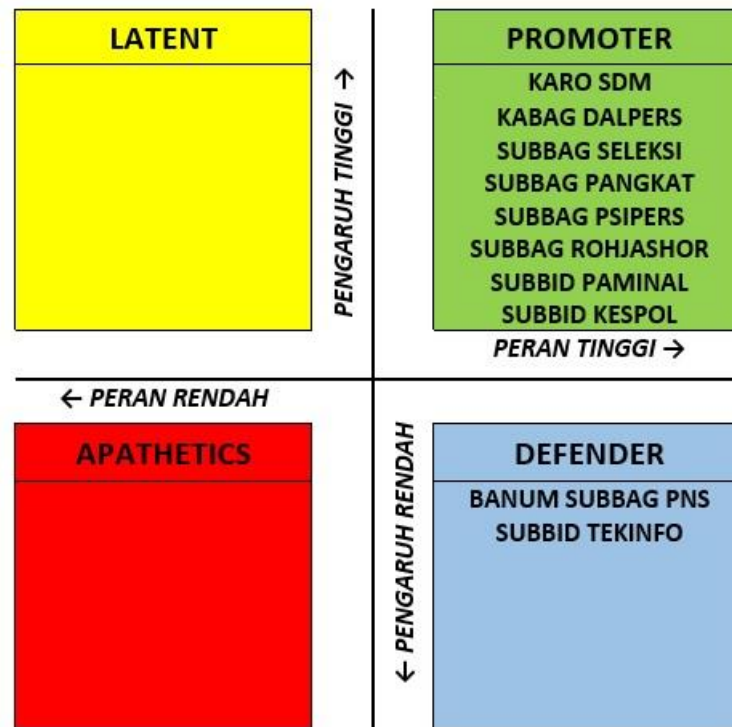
LATENT

PENGARUH TINGGI →

PROMOTER

KARO SDM
KABAG DALPERS
SUBBAG SELEKSI
SUBBAG PANGKAT
SUBBAG PSIPERS
SUBBAG ROHJASHOR
SUBBID PAMINAL
SUBBID KESPOL

PERAN TINGGI →

← PERAN RENDAH

APATHETICS

← PENGARUH RENDAH

DEFENDER

BANUM SUBBAG PNS
SUBBID TEKINFO